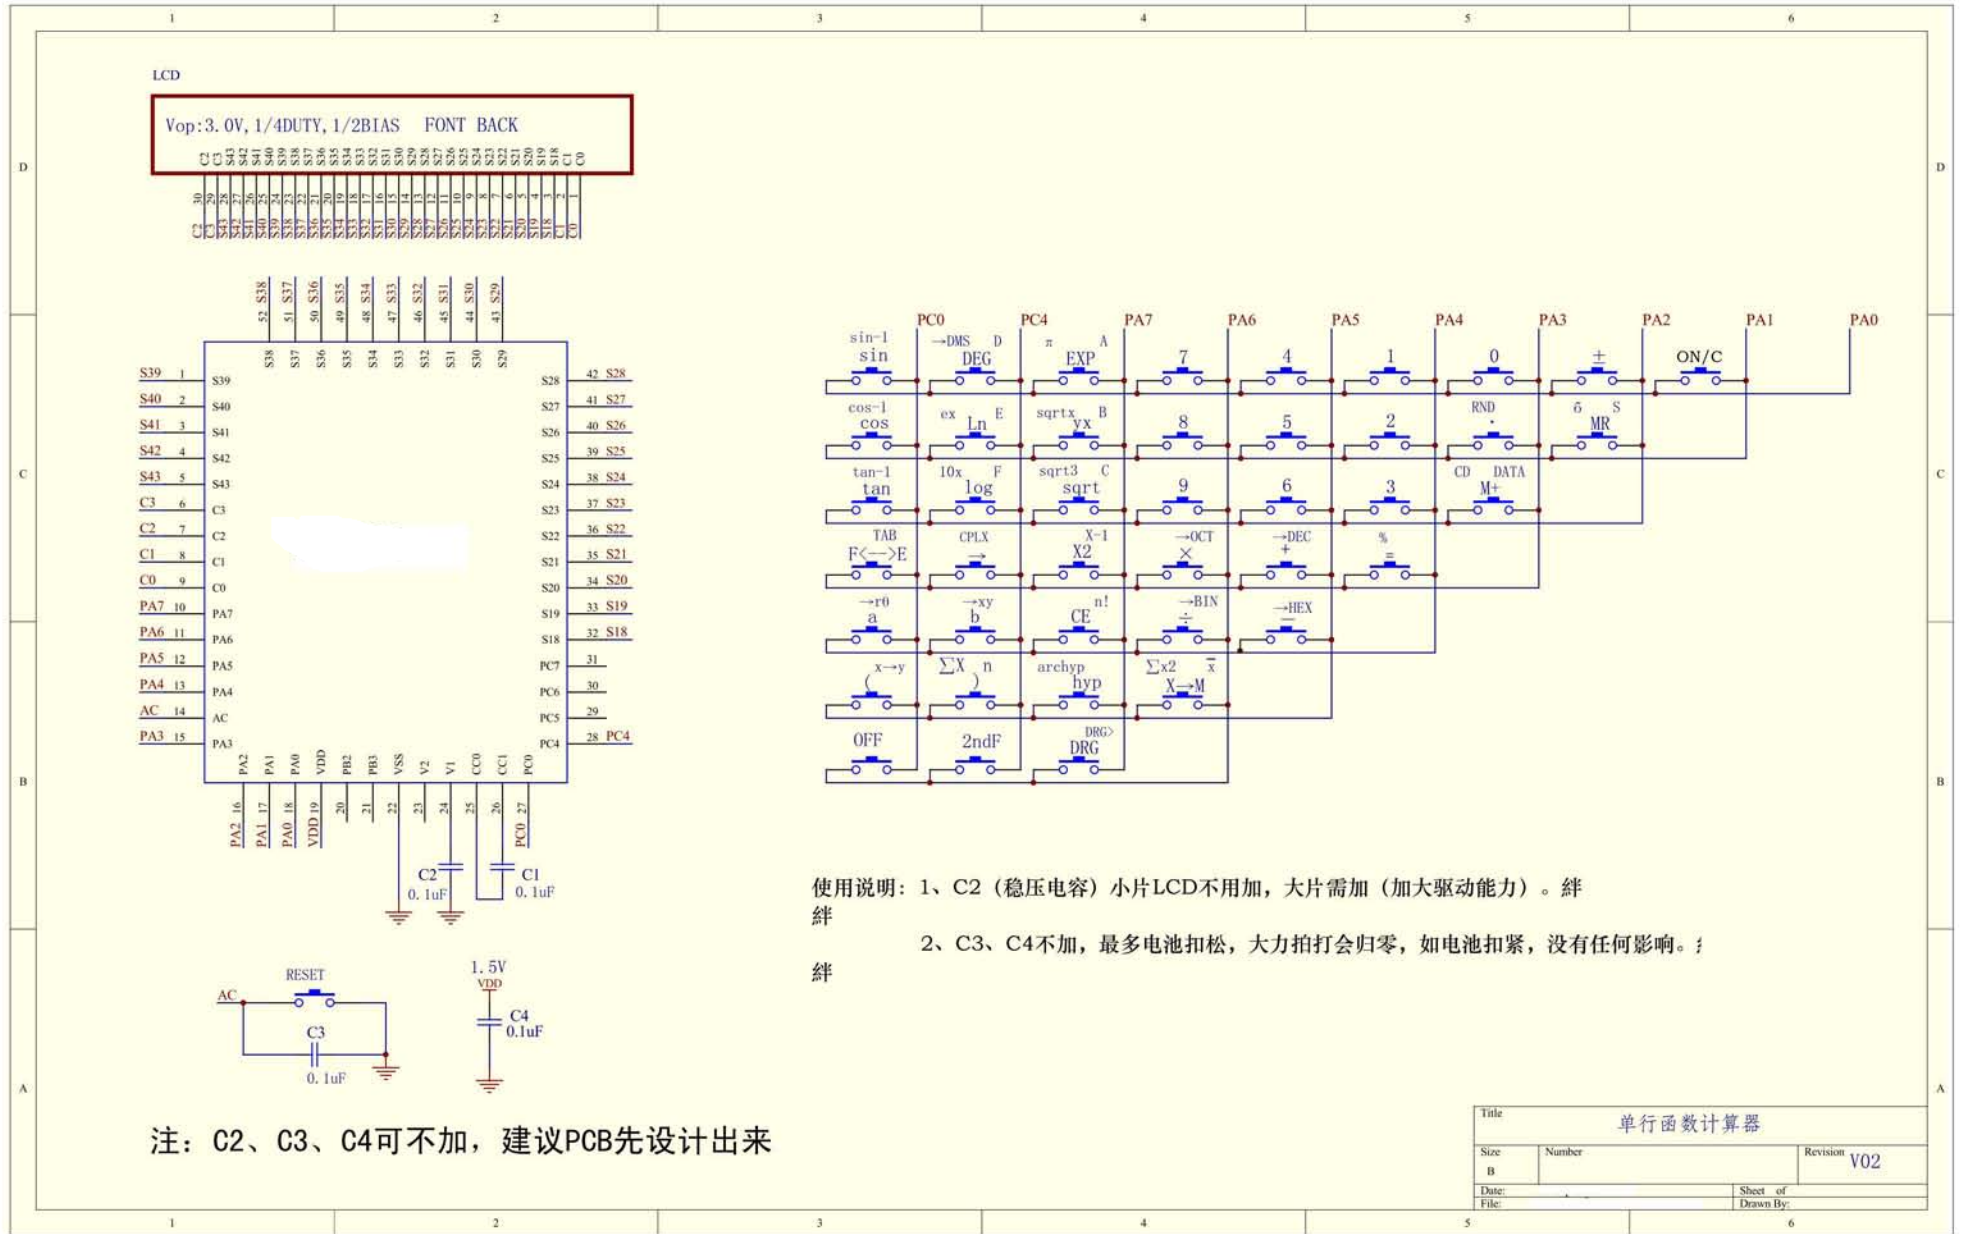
1 2 3 4 5 6

D

LCD

Vop:3.0V,1/4DUTY,1/2BIAS FONT BACK

C2 C3 S43 S42 S41 S40 S39 S38 S37 S36 S35 S34 S33 S32 S31 S30 S29 S28 S27 S26 S25 S24 S23 S22 S21 S20 S19 S18 C1 C0

30 29 28 27 26 25 24 23 22 21 20 19 18 17 16 15 14 13 12 11 10 9 8 7 6 5 4 3 2 1

C2 C3 S43 S42 S41 S40 S39 S38 S37 S36 S35 S34 S33 S32 S31 S30 S29 S28 S27 S26 S25 S24 S23 S22 S21 S20 S19 S18 C1 C0

S38 S37 S36 S35 S34 S33 S32 S31 S30 S29
52 51 50 49 48 47 46 45 44 43

S38 S37 S36 S35 S34 S33 S32 S31 S30 S29

S39 1 S39
S40 2 S40
S41 3 S41
S42 4 S42
S43 5 S43
C3 6 C3
C2 7 C2
C1 8 C1
C0 9 C0
PA7 10 PA7
PA6 11 PA6
PA5 12 PA5
PA4 13 PA4
AC 14 AC
PA3 15 PA3

S28 42 S28
S27 41 S27
S26 40 S26
S25 39 S25
S24 38 S24
S23 37 S23
S22 36 S22
S21 35 S21
S20 34 S20
S19 33 S19
S18 32 S18
PC7 31
PC6 30
PC5 29
PC4 28 PC4

PA2 PA1 PA0 VDD PB2 PB3 VSS V2 V1 CC0 CC1 PC0
16 17 18 19 20 21 22 23 24 25 26 27
PA2 PA1 PA0 VDD PC0

C2 0.1uF C1 0.1uF

PC0 PC4 PA7 PA6 PA5 PA4 PA3 PA2 PA1 PA0

sin-1 sin
→DMS D DEG
π A EXP
7
4
1
0
±
ON/C

cos-1 cos
ex E Ln
sqrtx B yx
8
5
2
RND ·
6 S MR

tan-1 tan
10x F log
sqrt3 C sqrt
9
6
3
CD DATA M+

TAB F<-->E
CPLX →
X-1 X2
→OCT ×
→DEC +
% =

→rθ a
→xy b
n! CE
→BIN ÷
→HEX −

x→y (
ΣX n )
archyp hyp
Σx2 $\bar{x}$ X→M

OFF
2ndF
DRG> DRG

使用说明：1、C2（稳压电容）小片LCD不用加，大片需加（加大驱动能力）。絆
絆
2、C3、C4不加，最多电池扣松，大力拍打会归零，如电池扣紧，没有任何影响。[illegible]
絆

AC RESET
C3 0.1uF

1.5V VDD
C4 0.1uF

注：C2、C3、C4可不加，建议PCB先设计出来

Title 单行函数计算器
Size B Number Revision V02
Date: Sheet of
File: Drawn By:

1 2 3 4 5 6